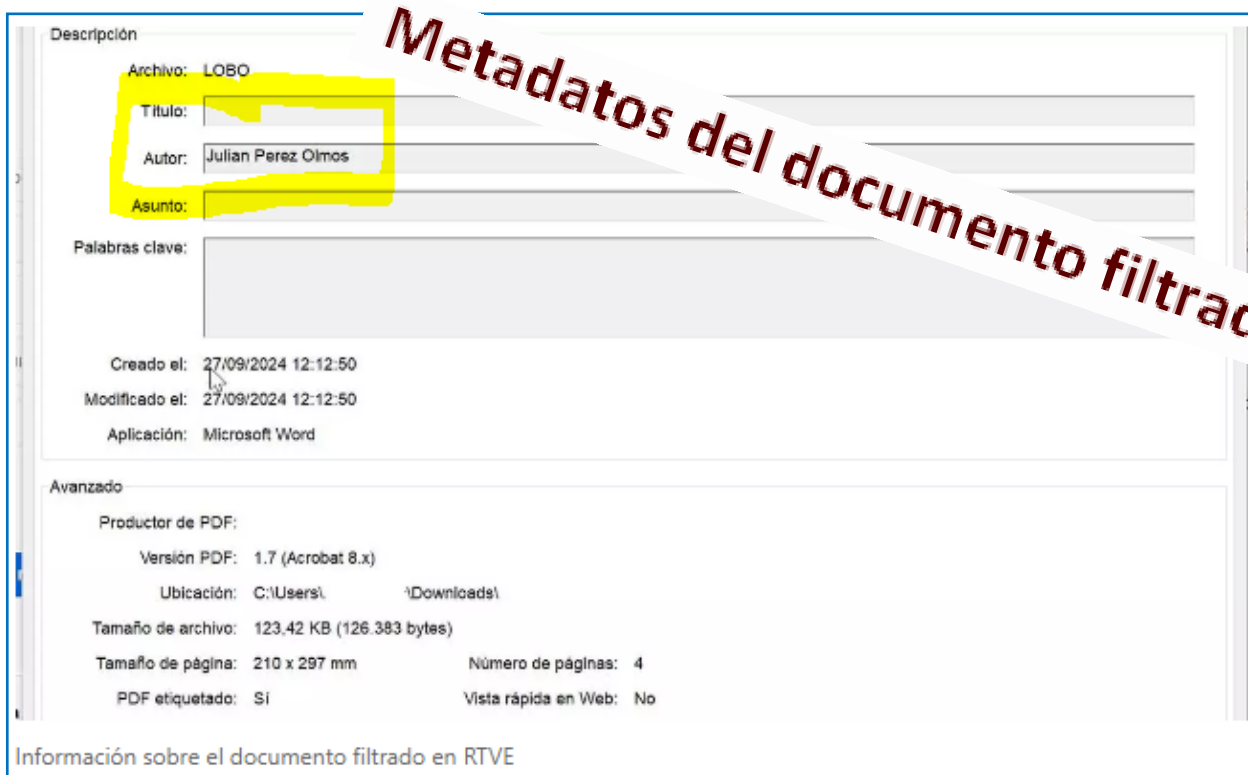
Metadatos del documento filtrad

Descripción

Archivo: LOBO

Título:

Autor: Julian Perez Olmos

Asunto:

Palabras clave:

Creado el: 27/09/2024 12:12:50

Modificado el: 27/09/2024 12:12:50

Aplicación: Microsoft Word

Avanzado

Productor de PDF:

Versión PDF: 1.7 (Acrobat 8.x)

Ubicación: C:\Users\ \Downloads\

Tamaño de archivo: 123,42 KB (126.383 bytes)

Tamaño de página: 210 x 297 mm

Número de páginas: 4

PDF etiquetado: Sí

Vista rápida en Web: No

Información sobre el documento filtrado en RTVE